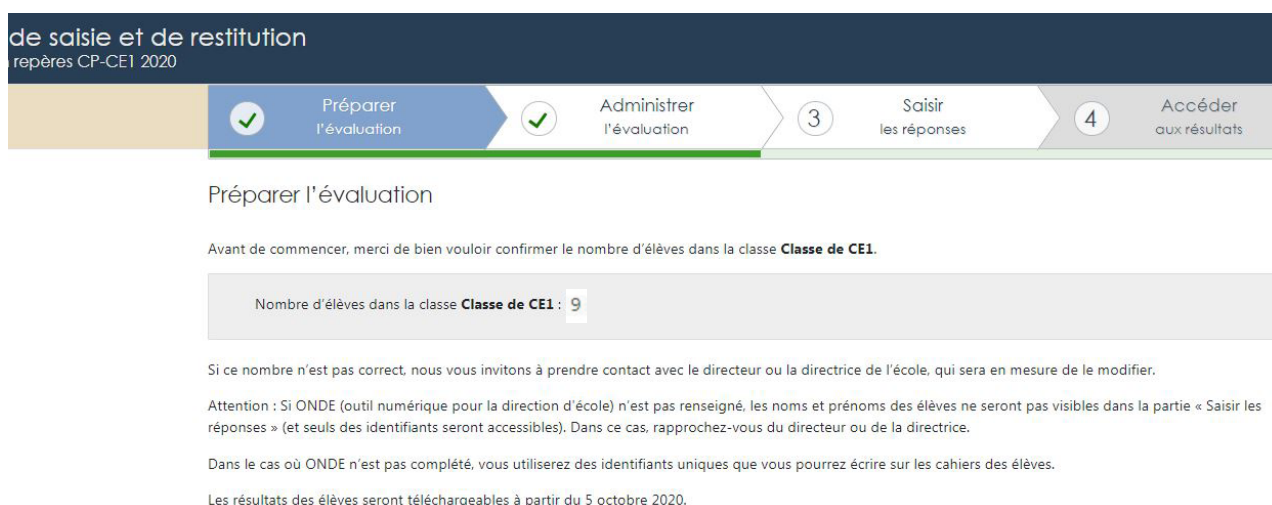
de saisie et de restitution
repères CP-CE1 2020

Préparer
l'évaluation

Administrer
l'évaluation

3
Saisir
les réponses

4
Accéder
aux résultats

Préparer l'évaluation

Avant de commencer, merci de bien vouloir confirmer le nombre d'élèves dans la classe **Classe de CE1**.

Nombre d'élèves dans la classe **Classe de CE1** : 9

Si ce nombre n'est pas correct, nous vous invitons à prendre contact avec le directeur ou la directrice de l'école, qui sera en mesure de le modifier.

Attention : Si ONDE (outil numérique pour la direction d'école) n'est pas renseigné, les noms et prénoms des élèves ne seront pas visibles dans la partie « Saisir les réponses » (et seuls des identifiants seront accessibles). Dans ce cas, rapprochez-vous du directeur ou de la directrice.

Dans le cas où ONDE n'est pas complété, vous utiliserez des identifiants uniques que vous pourrez écrire sur les cahiers des élèves.

Les résultats des élèves seront téléchargeables à partir du 5 octobre 2020.